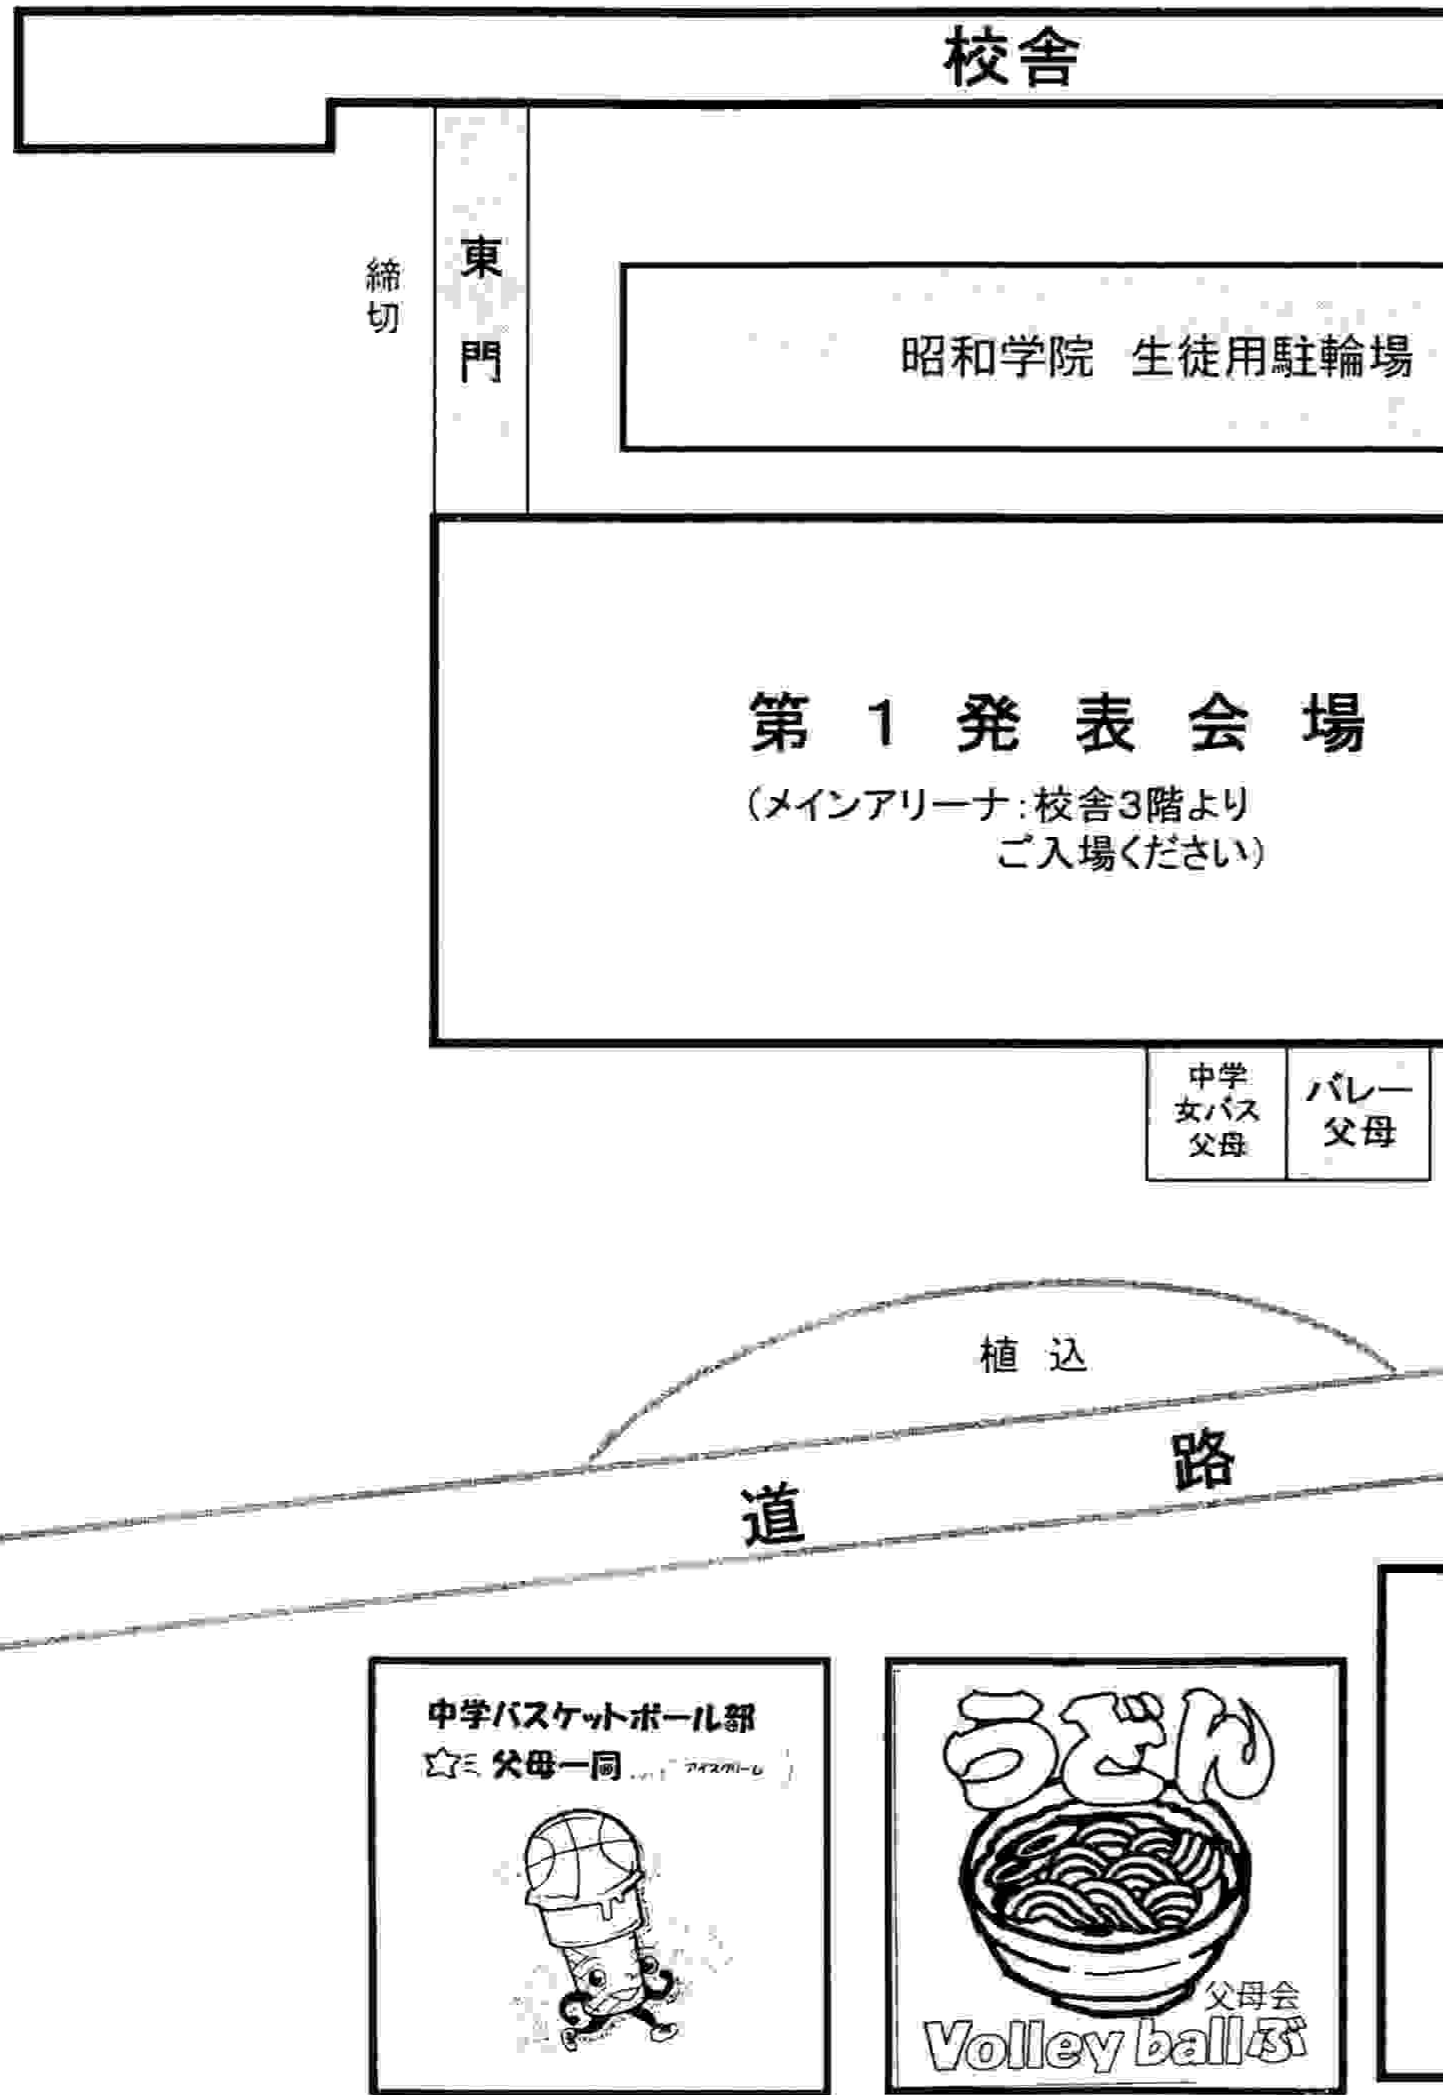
校舎

締切

東門

昭和学院　生徒用駐輪場

第 1 発 表 会 場

（メインアリーナ：校舎3階より ご入場ください）

中学女バス父母

バレー父母

植 込

道 路

中学バスケットボール部

父母一同

アイスクリーム

うどん

父母会

Volley ballぶ